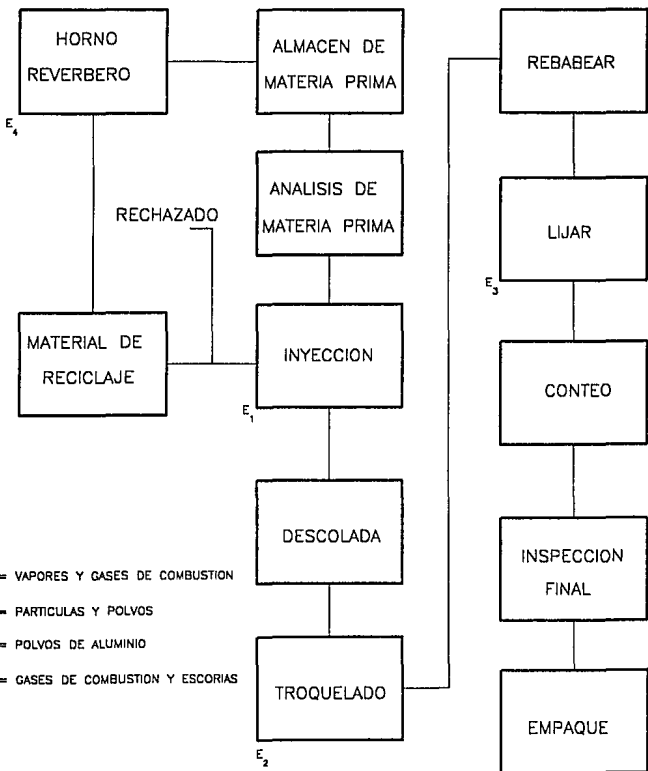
HORNO REVERBERO

$E_4$

ALMACEN DE MATERIA PRIMA

ANALISIS DE MATERIA PRIMA

RECHAZADO

MATERIAL DE RECICLAJE

INYECCION

$E_1$

DESCOLADA

TROQUELADO

$E_2$

REBABEAR

LIJAR

$E_3$

CONTEO

INSPECCION FINAL

EMPAQUE

= VAPORES Y GASES DE COMBUSTION

= PARTICULAS Y POLVOS

= POLVOS DE ALUMINIO

= GASES DE COMBUSTION Y ESCORIAS